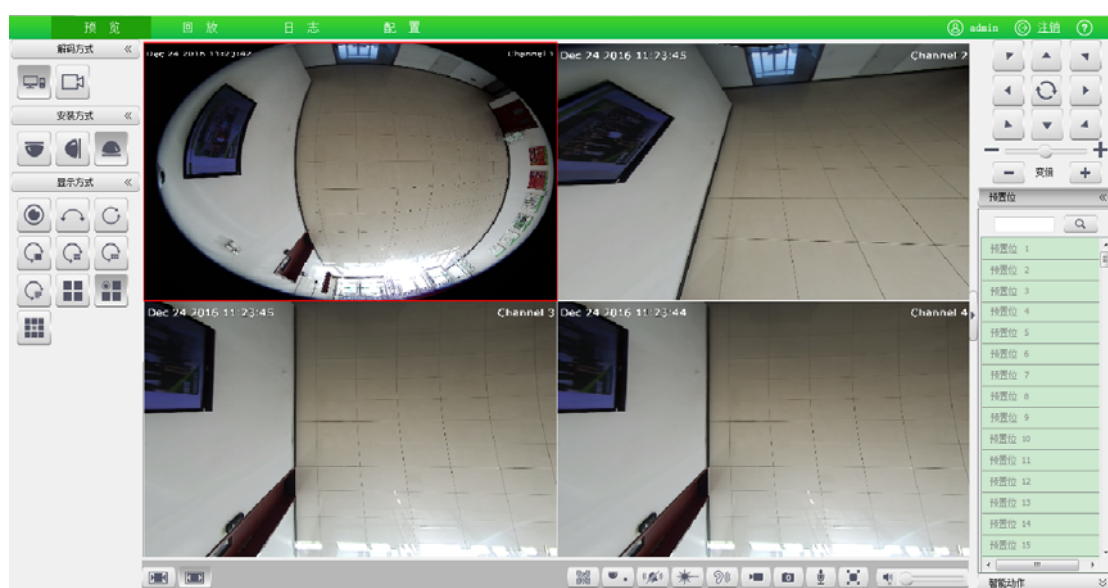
预览 回放 日志 配置

admin 注销

解码方式

安装方式

显示方式

Dec 24 2016 11:23:42 Channel 1

Dec 24 2016 11:23:45 Channel 2

Dec 24 2016 11:23:45 Channel 3

Dec 24 2016 11:23:44 Channel 4

变倍

预置位

预置位 1
预置位 2
预置位 3
预置位 4
预置位 5
预置位 6
预置位 7
预置位 8
预置位 9
预置位 10
预置位 11
预置位 12
预置位 13
预置位 14
预置位 15

智能动作